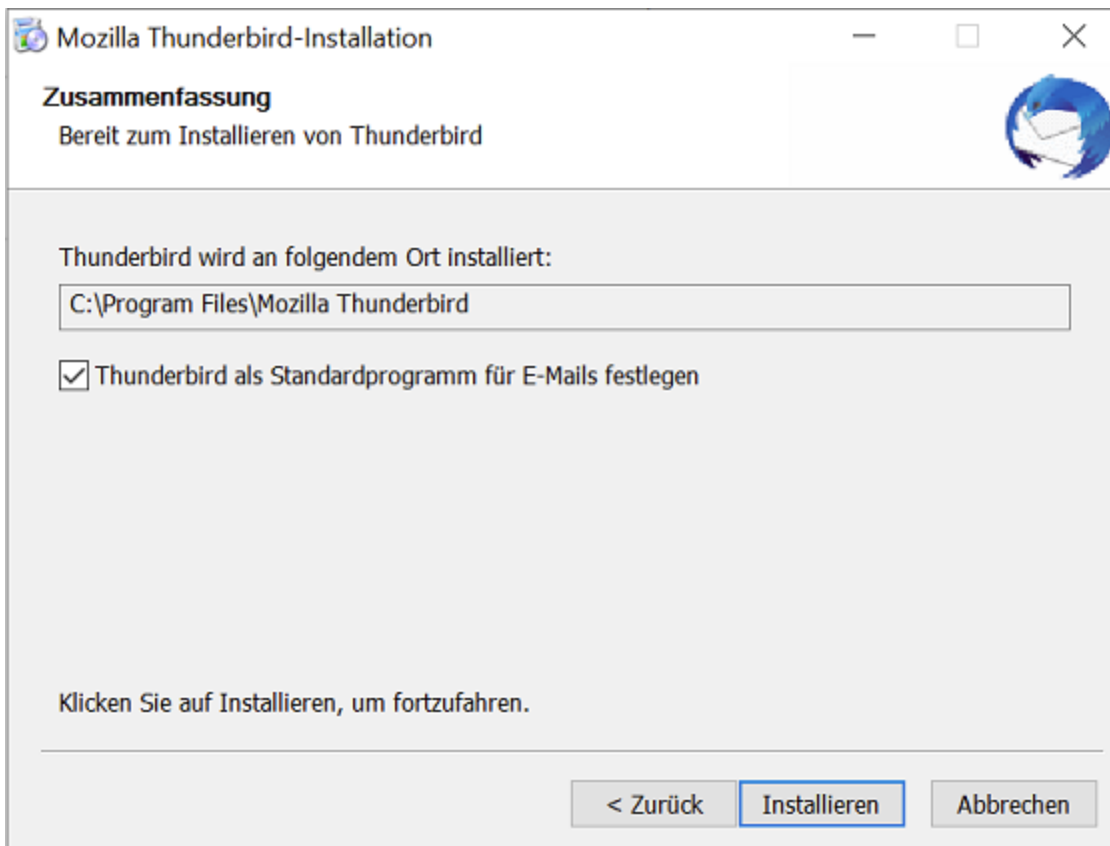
Mozilla Thunderbird-Installation

Zusammenfassung
Bereit zum Installieren von Thunderbird

Thunderbird wird an folgendem Ort installiert:
C:\Program Files\Mozilla Thunderbird

Thunderbird als Standardprogramm für E-Mails festlegen

Klicken Sie auf Installieren, um fortzufahren.

< Zurück
Installieren
Abbrechen